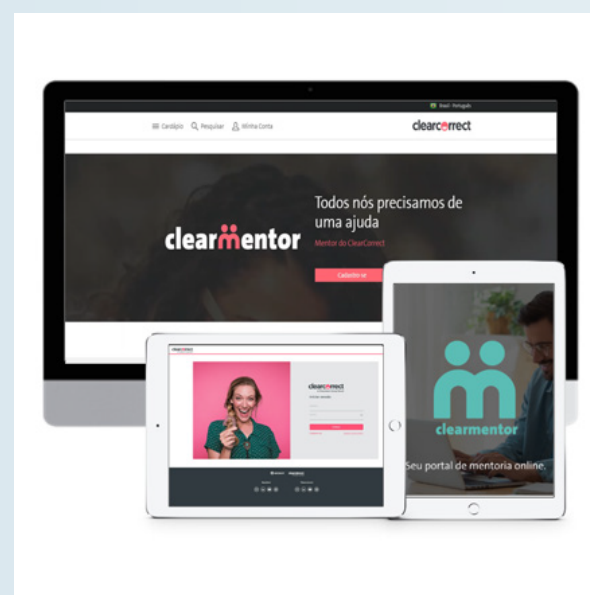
Brasil - Português

Cardápio Pesquisar Minha Conta

clearcorrect

clearmentor

Todos nós precisamos de uma ajuda

Mentor do ClearCorrect

Cadastre-se

clearcorrect

clearcorrect

clearmentor

Seu portal de mentoria online.